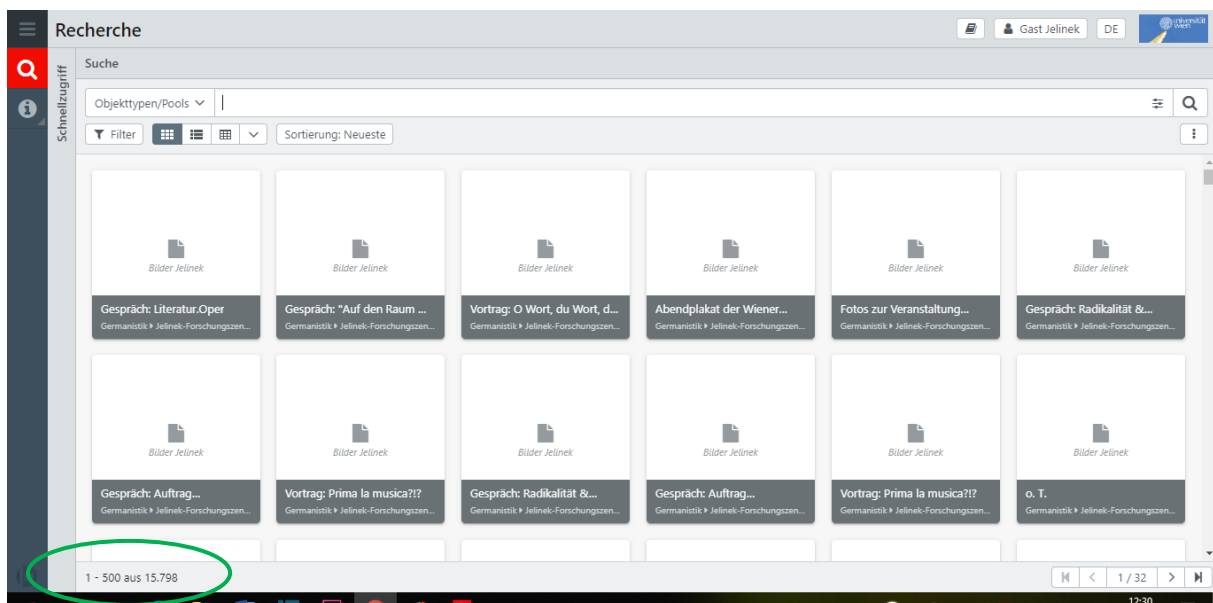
Recherche

Gast Jelinek DE

universität wien

Schnellzugriff

Suche

Objekttypen/Pools

Filter

Sortierung: Neueste

Bilder Jelinek
Gespräch: Literatur.Oper
Germanistik ▸ Jelinek-Forschungszen...

Bilder Jelinek
Gespräch: "Auf den Raum ...
Germanistik ▸ Jelinek-Forschungszen...

Bilder Jelinek
Vortrag: O Wort, du Wort, d...
Germanistik ▸ Jelinek-Forschungszen...

Bilder Jelinek
Abendplakat der Wiener...
Germanistik ▸ Jelinek-Forschungszen...

Bilder Jelinek
Fotos zur Veranstaltung...
Germanistik ▸ Jelinek-Forschungszen...

Bilder Jelinek
Gespräch: Radikalität &...
Germanistik ▸ Jelinek-Forschungszen...

Bilder Jelinek
Gespräch: Auftrag...
Germanistik ▸ Jelinek-Forschungszen...

Bilder Jelinek
Vortrag: Prima la musica?!?
Germanistik ▸ Jelinek-Forschungszen...

Bilder Jelinek
Gespräch: Radikalität &...
Germanistik ▸ Jelinek-Forschungszen...

Bilder Jelinek
Gespräch: Auftrag...
Germanistik ▸ Jelinek-Forschungszen...

Bilder Jelinek
Vortrag: Prima la musica?!?
Germanistik ▸ Jelinek-Forschungszen...

Bilder Jelinek
o. T.
Germanistik ▸ Jelinek-Forschungszen...

1 - 500 aus 15.798

1 / 32

12:30